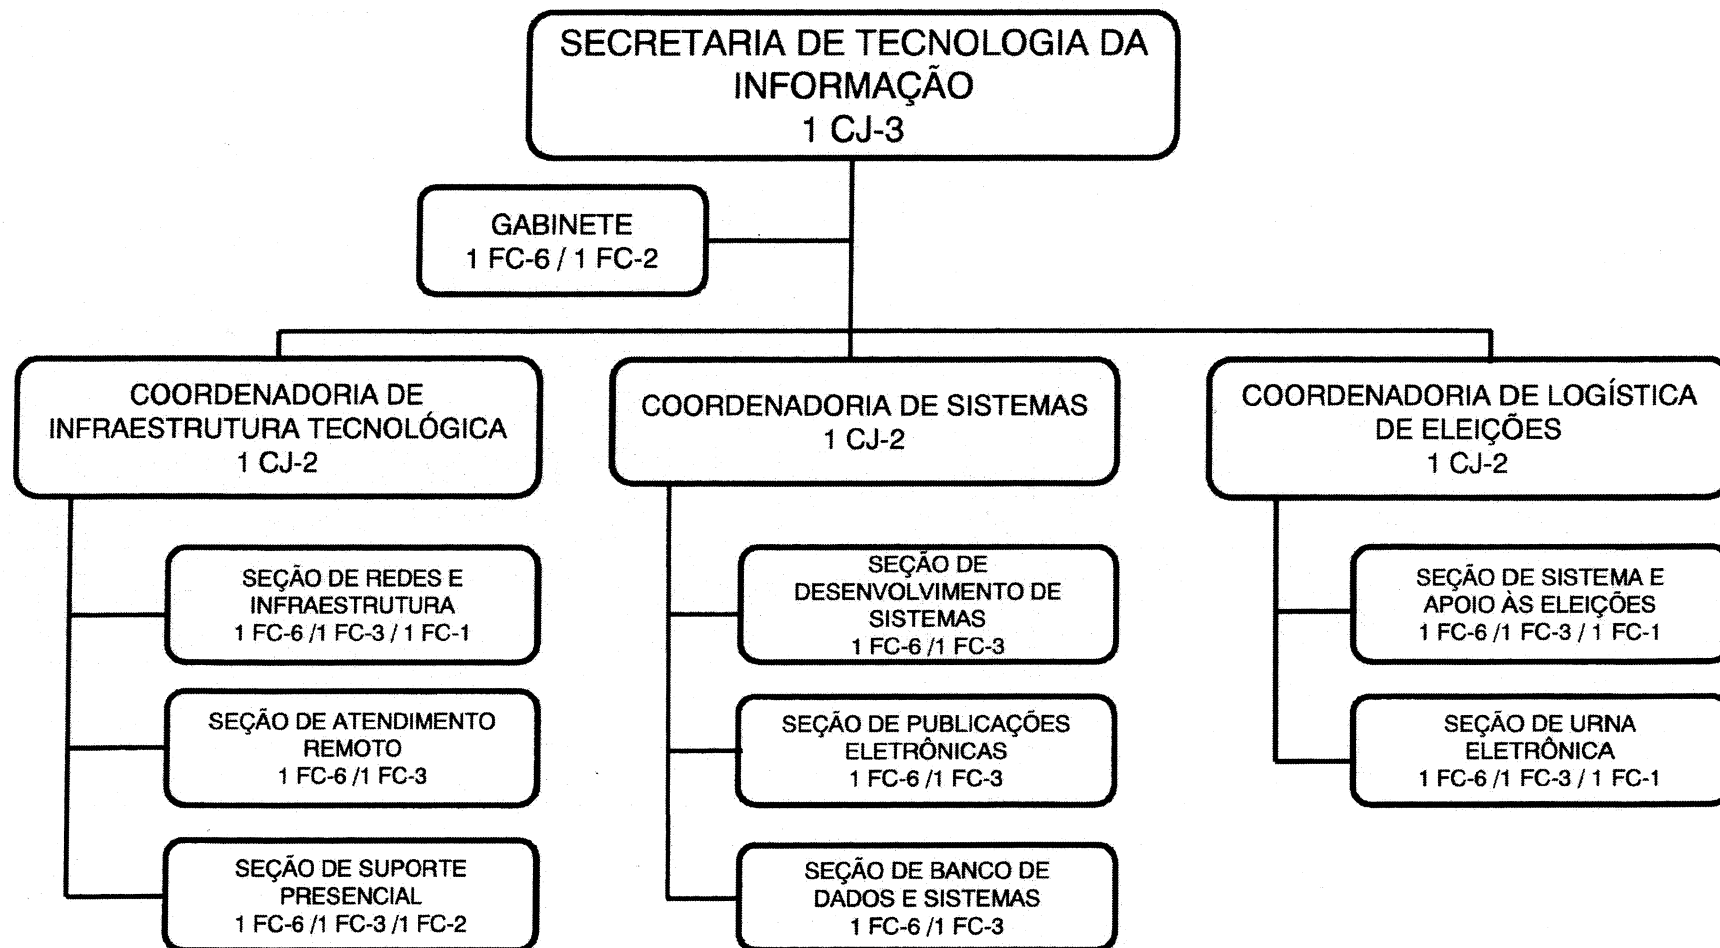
SECRETARIA DE TECNOLOGIA DA INFORMAÇÃO
1 CJ-3

GABINETE
1 FC-6 / 1 FC-2

COORDENADORIA DE INFRAESTRUTURA TECNOLÓGICA
1 CJ-2

SEÇÃO DE REDES E INFRAESTRUTURA
1 FC-6 /1 FC-3 / 1 FC-1

SEÇÃO DE ATENDIMENTO REMOTO
1 FC-6 /1 FC-3

SEÇÃO DE SUPORTE PRESENCIAL
1 FC-6 /1 FC-3 /1 FC-2

COORDENADORIA DE SISTEMAS
1 CJ-2

SEÇÃO DE DESENVOLVIMENTO DE SISTEMAS
1 FC-6 /1 FC-3

SEÇÃO DE PUBLICAÇÕES ELETRÔNICAS
1 FC-6 /1 FC-3

SEÇÃO DE BANCO DE DADOS E SISTEMAS
1 FC-6 /1 FC-3

COORDENADORIA DE LOGÍSTICA DE ELEIÇÕES
1 CJ-2

SEÇÃO DE SISTEMA E APOIO ÀS ELEIÇÕES
1 FC-6 /1 FC-3 / 1 FC-1

SEÇÃO DE URNA ELETRÔNICA
1 FC-6 /1 FC-3 / 1 FC-1